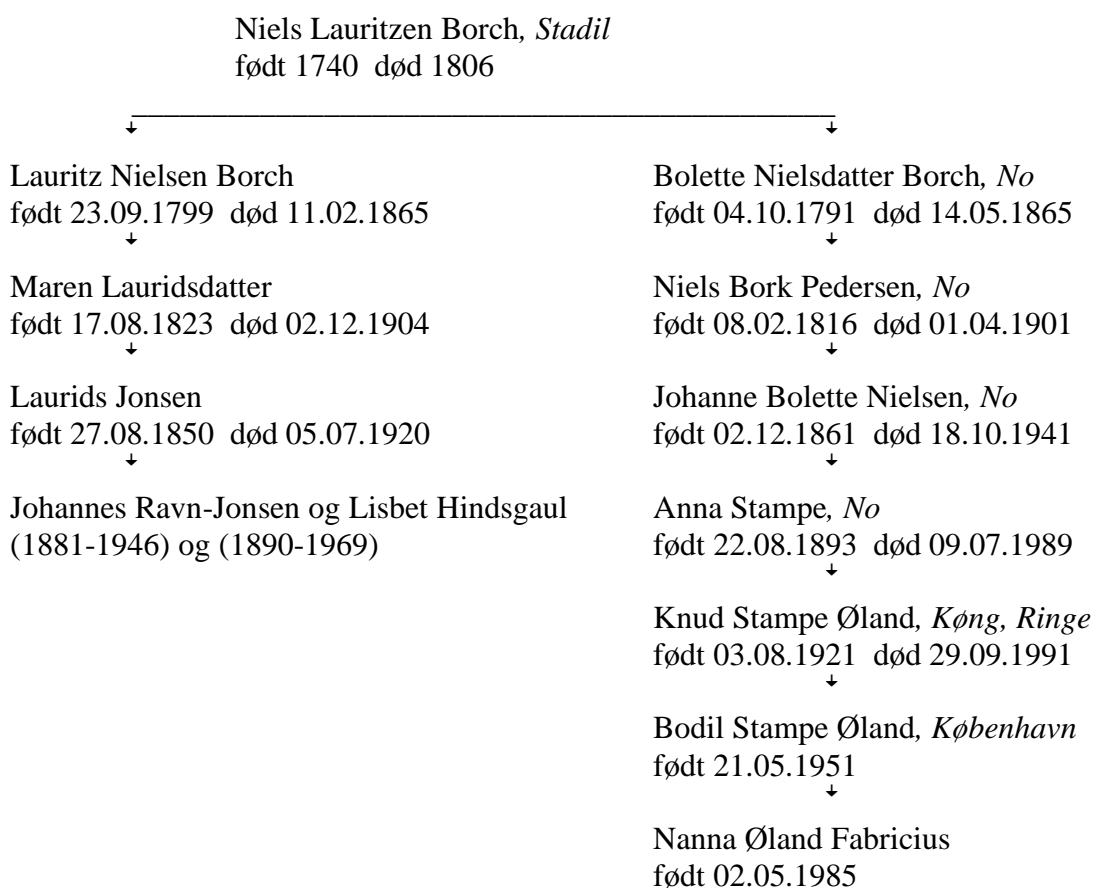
Niels Lauritzen Borch, *Stadil*
født 1740 død 1806

Lauritz Nielsen Borch
født 23.09.1799 død 11.02.1865

Maren Lauridsdatter
født 17.08.1823 død 02.12.1904

Laurids Jonsen
født 27.08.1850 død 05.07.1920

Johannes Ravn-Jonsen og Lisbet Hindsgaul
(1881-1946) og (1890-1969)

Bolette Nielsdatter Borch, *No*
født 04.10.1791 død 14.05.1865

Niels Bork Pedersen, *No*
født 08.02.1816 død 01.04.1901

Johanne Bolette Nielsen, *No*
født 02.12.1861 død 18.10.1941

Anna Stampe, *No*
født 22.08.1893 død 09.07.1989

Knud Stampe Øland, *Køng, Ringe*
født 03.08.1921 død 29.09.1991

Bodil Stampe Øland, *København*
født 21.05.1951

Nanna Øland Fabricius
født 02.05.1985